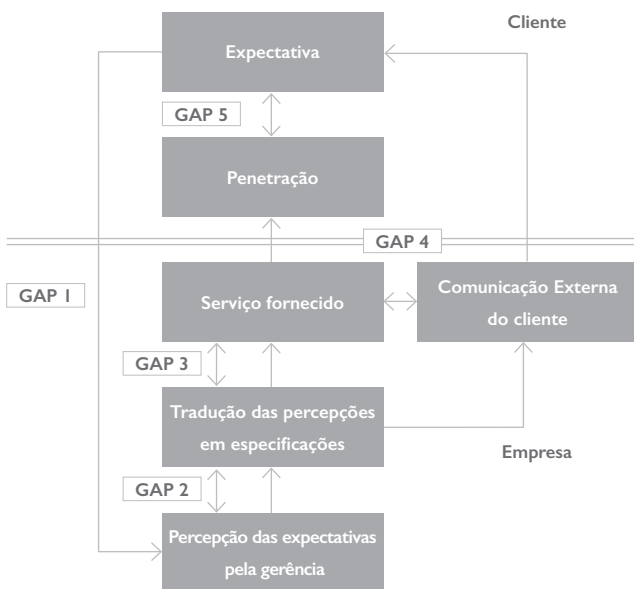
Cliente

Expectativa

GAP 5

Penetração

GAP 4

GAP 1

Serviço fornecido

Comunicação Externa do cliente

GAP 3

Tradução das percepções em especificações

Empresa

GAP 2

Percepção das expectativas pela gerência